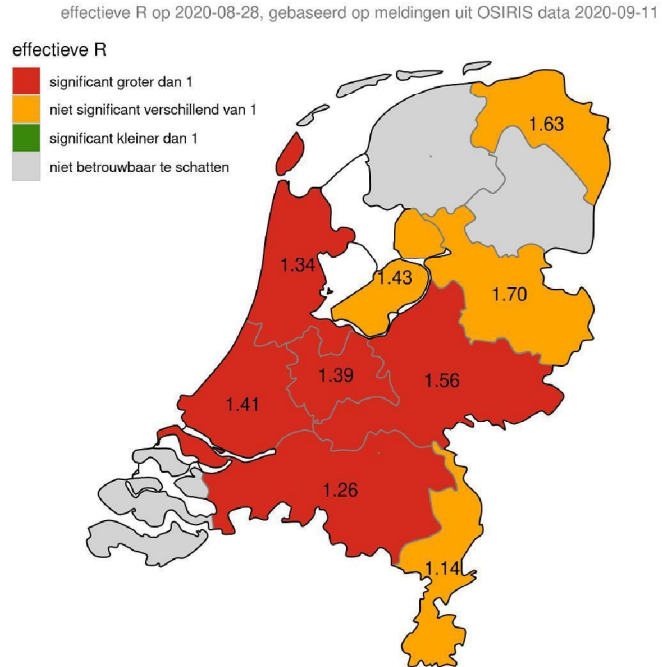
effectieve R op 2020-08-28, gebaseerd op meldingen uit OSIRIS data 2020-09-11

effectieve R

significant groter dan 1

niet significant verschillend van 1

significant kleiner dan 1

niet betrouwbaar te schatten

1.63

1.34

1.43

1.70

1.39

1.56

1.41

1.26

1.14